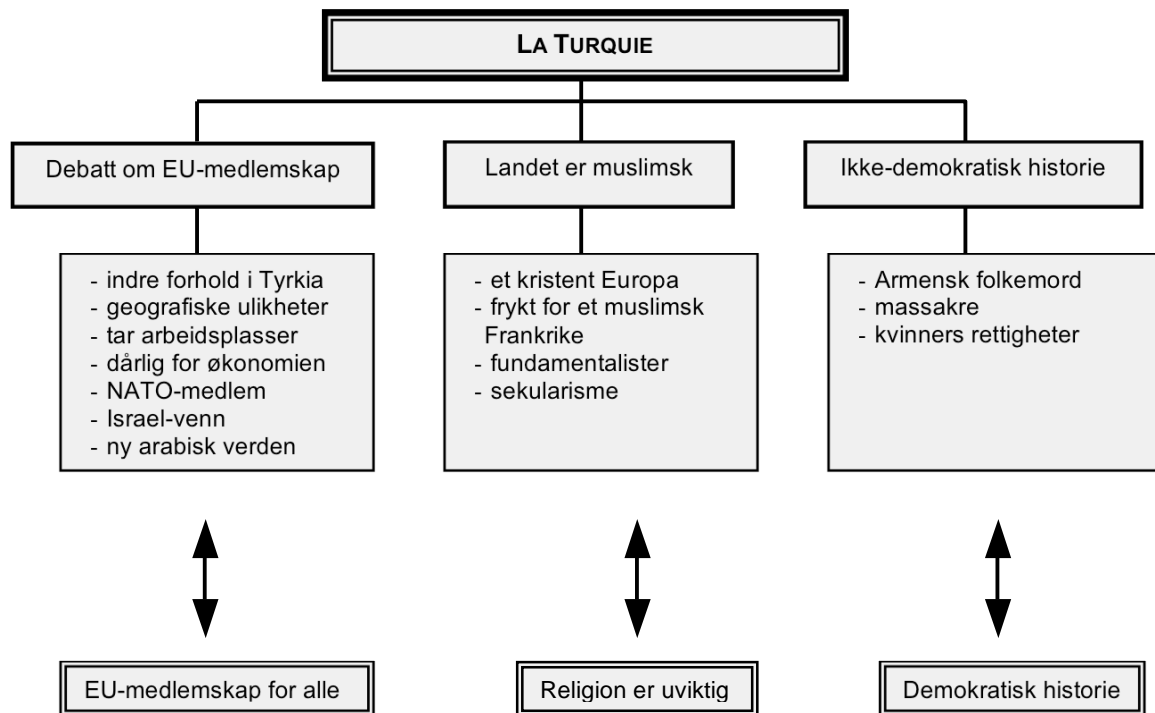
LA TURQUIE

Debatt om EU-medlemskap

- indre forhold i Tyrkia
- geografiske ulikheter
- tar arbeidsplasser
- dårlig for økonomien
- NATO-medlem
- Israel-venn
- ny arabisk verden

EU-medlemskap for alle

Landet er muslimsk

- et kristent Europa
- frykt for et muslimsk Frankrike
- fundamentalister
- sekularisme

Religion er uviktig

Ikke-demokratisk historie

- Armensk folkemord
- massakre
- kvinners rettigheter

Demokratisk historie